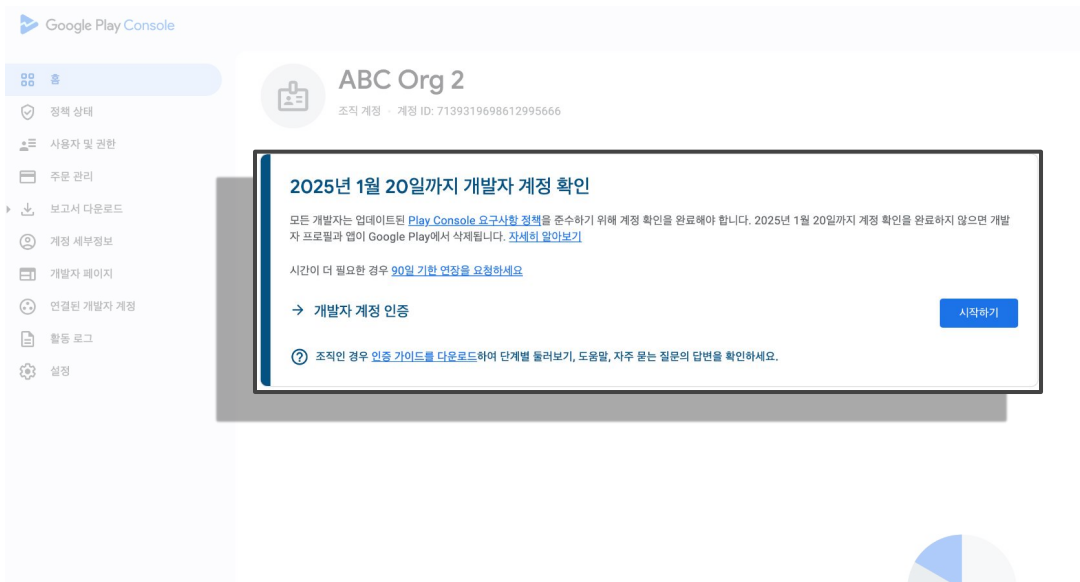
Google Play Console

홈
정책 상태
사용자 및 권한
주문 관리
보고서 다운로드
계정 세부정보
개발자 페이지
연결된 개발자 계정
활동 로그
설정

ABC Org 2
조직 계정 · 계정 ID: 7139319698612995666

2025년 1월 20일까지 개발자 계정 확인

모든 개발자는 업데이트된 Play Console 요구사항 정책을 준수하기 위해 계정 확인을 완료해야 합니다. 2025년 1월 20일까지 계정 확인을 완료하지 않으면 개발자 프로필과 앱이 Google Play에서 삭제됩니다. 자세히 알아보기

시간이 더 필요한 경우 90일 기한 연장을 요청하세요

→ 개발자 계정 인증

시작하기

조직인 경우 인증 가이드를 다운로드하여 단계별 둘러보기, 도움말, 자주 묻는 질문의 답변을 확인하세요.